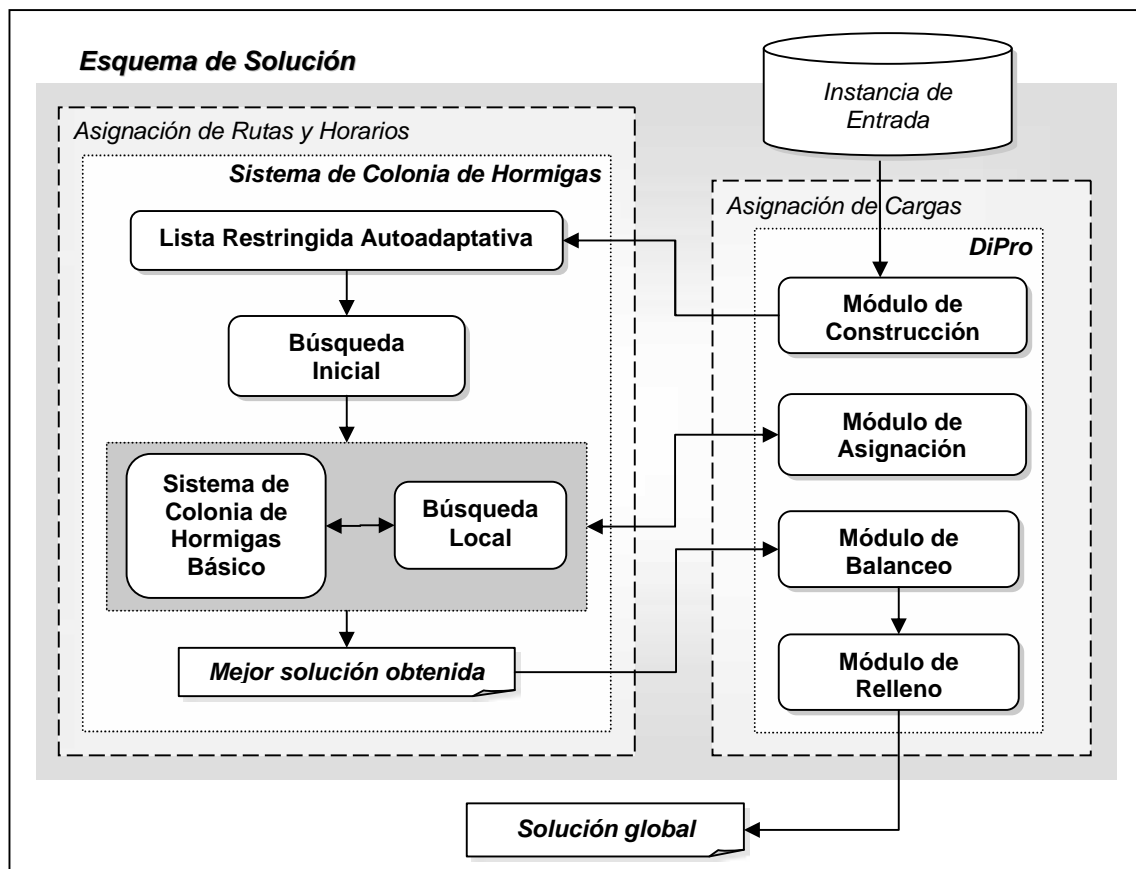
Esquema de Solución

Instancia de Entrada

Asignación de Rutas y Horarios

Sistema de Colonia de Hormigas

Lista Restringida Autoadaptativa

Búsqueda Inicial

Sistema de Colonia de Hormigas Básico

Búsqueda Local

Mejor solución obtenida

Asignación de Cargas

DiPro

Módulo de Construcción

Módulo de Asignación

Módulo de Balanceo

Módulo de Relleno

Solución global